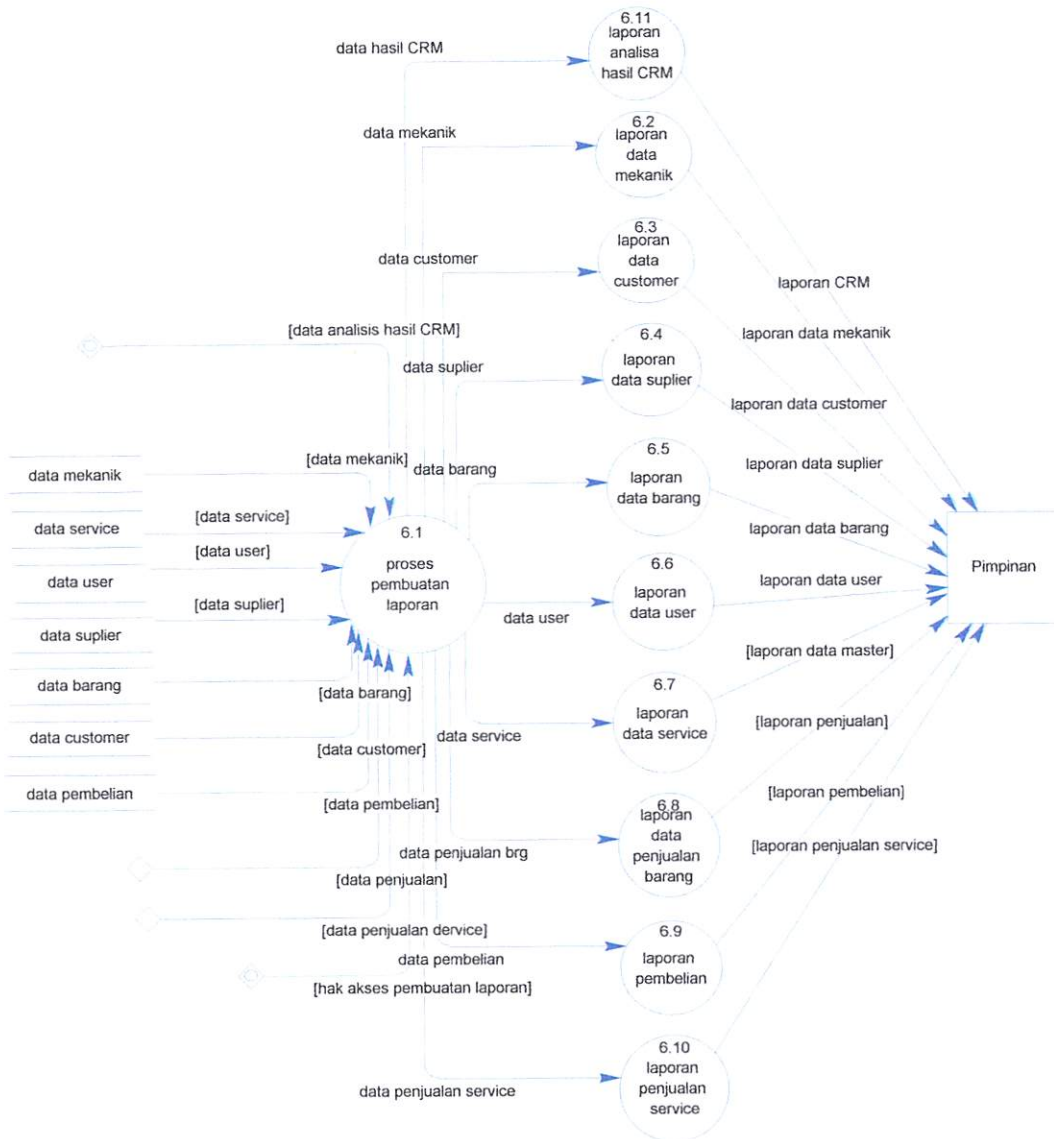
data hasil CRM

6.11 laporan analisa hasil CRM

data mekanik

6.2 laporan data mekanik

data customer

6.3 laporan data customer

laporan CRM

[data analisis hasil CRM]

laporan data mekanik

data suplier

6.4 laporan data suplier

laporan data customer

data mekanik

[data mekanik]

data barang

6.5 laporan data barang

laporan data suplier

data service

[data service]

laporan data barang

6.1 proses pembuatan laporan

[data user]

data user

Pimpinan

laporan data user

[data suplier]

6.6 laporan data user

data user

data suplier

[laporan data master]

data barang

[data barang]

6.7 laporan data service

[laporan penjualan]

data customer

[data customer]

data service

data pembelian

[data pembelian]

[laporan pembelian]

6.8 laporan data penjualan barang

data penjualan brg

[laporan penjualan service]

[data penjualan]

[data penjualan dervice]

6.9 laporan pembelian

data pembelian

[hak akses pembuatan laporan]

6.10 laporan penjualan service

data penjualan service